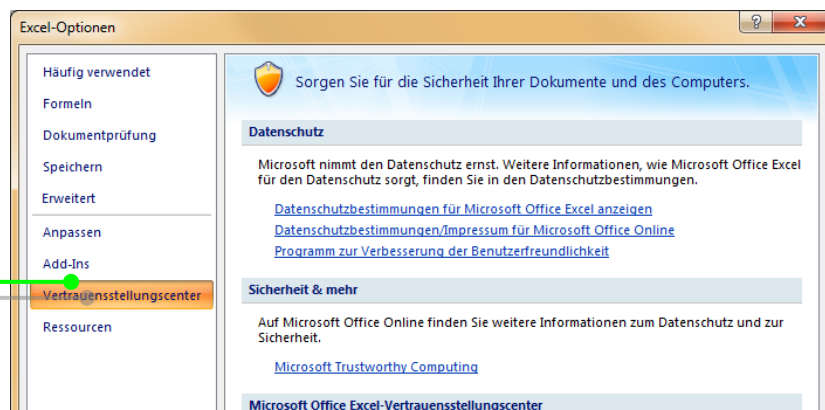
Excel-Optionen

?

X

Häufig verwendet

Formeln

Dokumentprüfung

Speichern

Erweitert

Anpassen

Add-Ins

Vertrauensstellungscenter

Ressourcen

Sorgen Sie für die Sicherheit Ihrer Dokumente und des Computers.

Datenschutz

Microsoft nimmt den Datenschutz ernst. Weitere Informationen, wie Microsoft Office Excel für den Datenschutz sorgt, finden Sie in den Datenschutzbestimmungen.

Datenschutzbestimmungen für Microsoft Office Excel anzeigen

Datenschutzbestimmungen/Impressum für Microsoft Office Online

Programm zur Verbesserung der Benutzerfreundlichkeit

Sicherheit & mehr

Auf Microsoft Office Online finden Sie weitere Informationen zum Datenschutz und zur Sicherheit.

Microsoft Trustworthy Computing

Microsoft Office Excel-Vertrauensstellungscenter